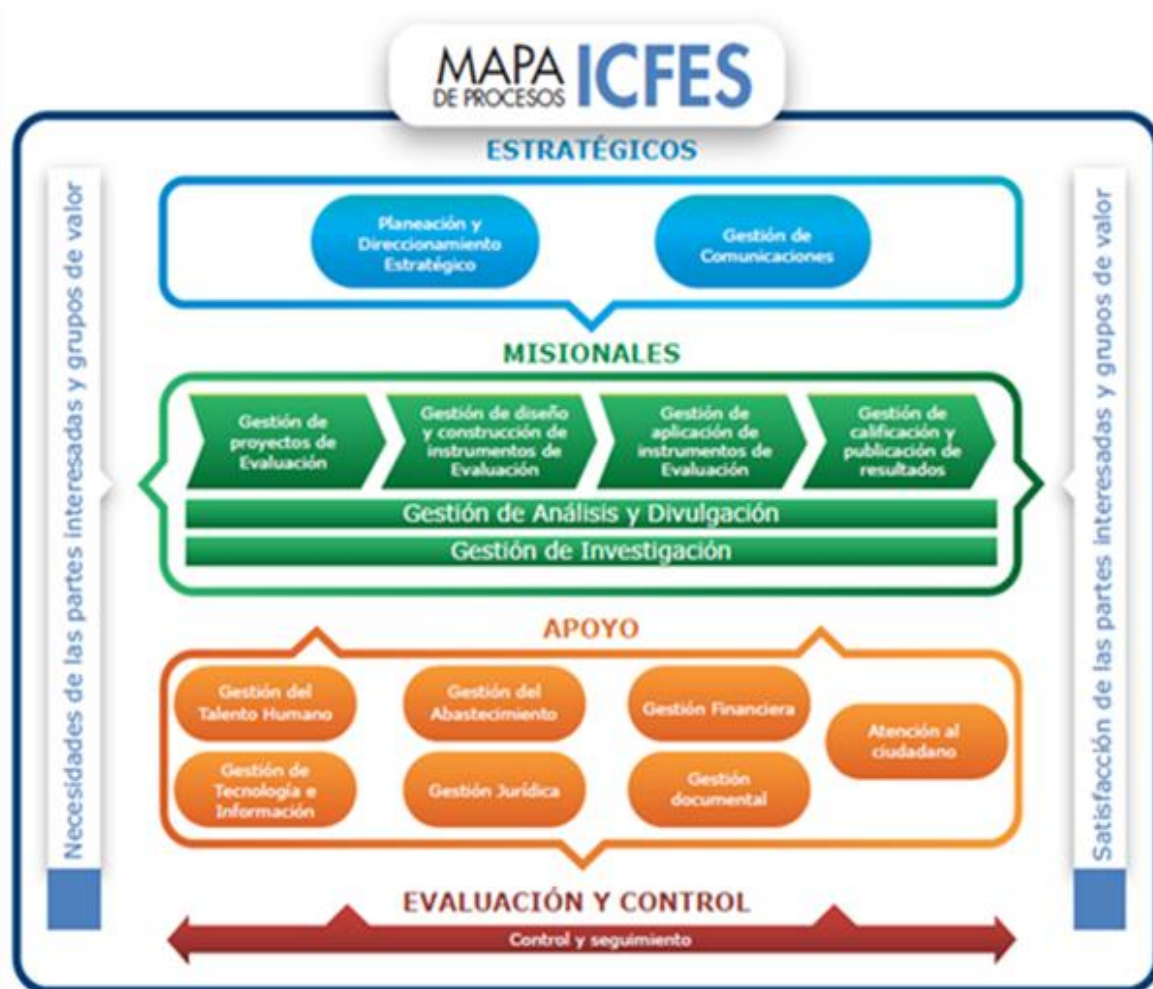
MAPA DE PROCESOS ICFES

ESTRATÉGICOS

Planeación y Direccionamiento Estratégico

Gestión de Comunicaciones

MISIONALES

Gestión de proyectos de Evaluación

Gestión de diseño y construcción de instrumentos de Evaluación

Gestión de aplicación de instrumentos de Evaluación

Gestión de calificación y publicación de resultados

Gestión de Análisis y Divulgación

Gestión de Investigación

APOYO

Gestión del Talento Humano

Gestión del Abastecimiento

Gestión Financiera

Atención al ciudadano

Gestión de Tecnología e Información

Gestión Jurídica

Gestión documental

EVALUACIÓN Y CONTROL

Control y seguimiento

Necesidades de las partes interesadas y grupos de valor

Satisfacción de las partes interesadas y grupos de valor